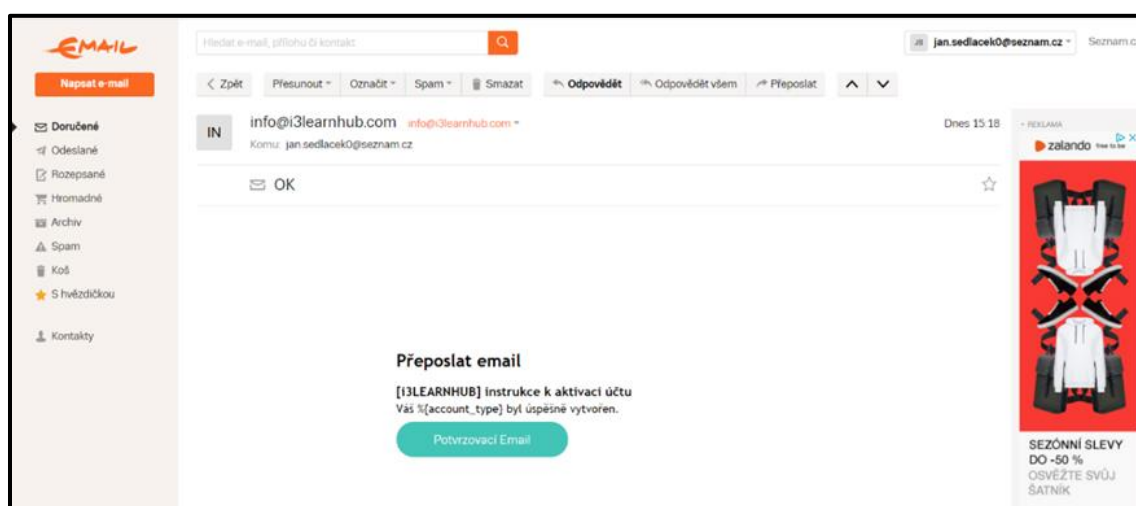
EMAIL

Hledat e-mail, přílohu či kontakt

JS jan.sedlacek0@seznam.cz

Seznam.c

Napsat e-mail

< Zpět Přesunout Označit Spam Smazat Odpovědět Odpovědět všem Přeposlat

Doručené
Odeslané
Rozepsané
Hromadné
Archiv
Spam
Koš
S hvězdičkou

Kontakty

IN info@i3learnhub.com info@i3learnhub.com

Komu: jan.sedlacek0@seznam.cz

Dnes 15:18

OK

Přeposlat email

[I3LEARNHUB] instrukce k aktivaci účtu

Váš %[account_type] byl úspěšně vytvořen.

Potvrzovací Email

REKLAMA

zalando free to be

SEZÓNNÍ SLEVY DO -50 %

OSVĚŽTE SVŮJ ŠATNÍK